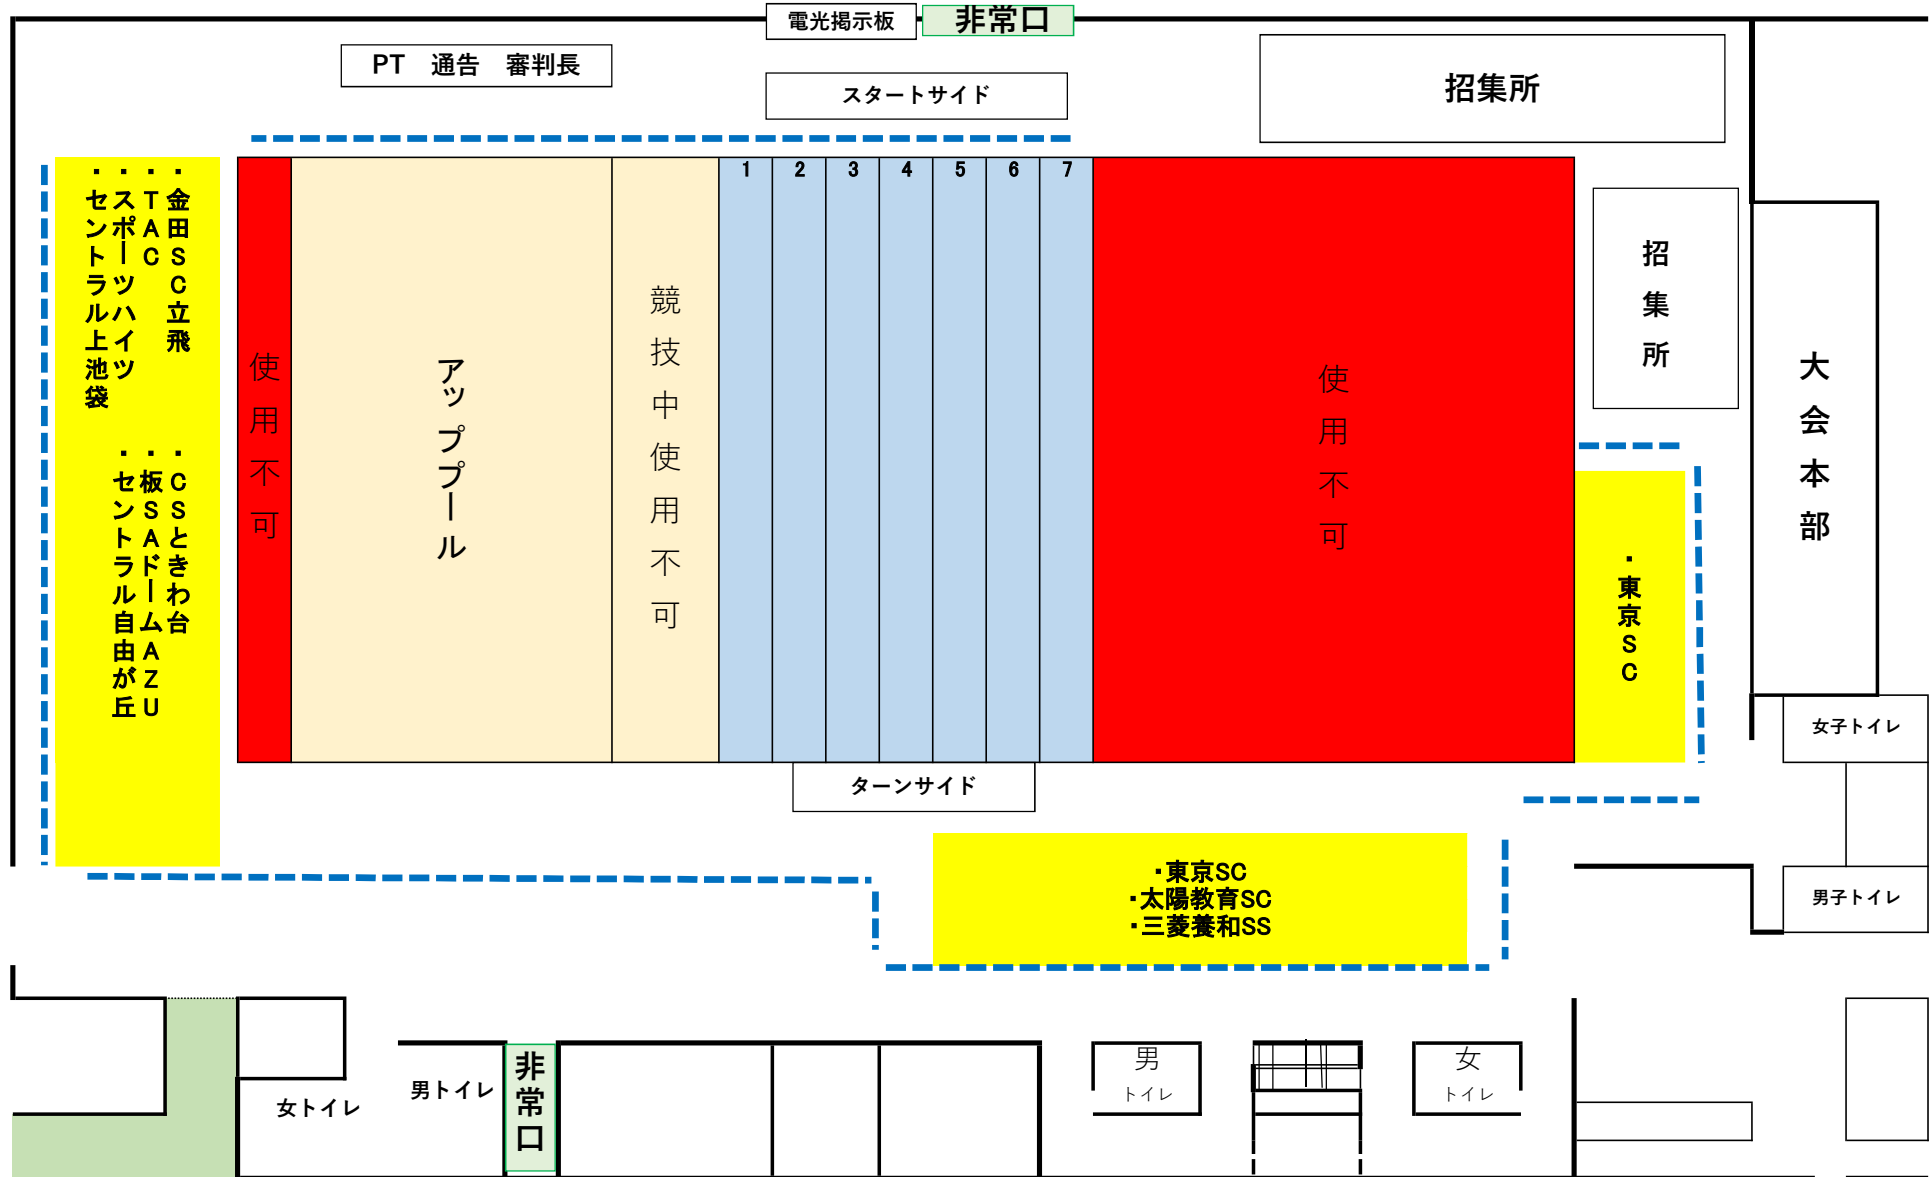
電光掲示板
非常口
PT　通告　審判長
スタートサイド
招集所

・金田SC立飛
・TAC
・スポーツハイツ
・セントラル上池袋

・CSときわ台
・板SAドームAZU
・セントラル自由が丘

使用不可
アップブール
競技中使用不可
1
2
3
4
5
6
7
使用不可
招集所
大会本部
・東京SC
女子トイレ
男子トイレ
ターンサイド
・東京SC
・太陽教育SC
・三菱養和SS

女トイレ
男トイレ
非常口
男
トイレ
女
トイレ